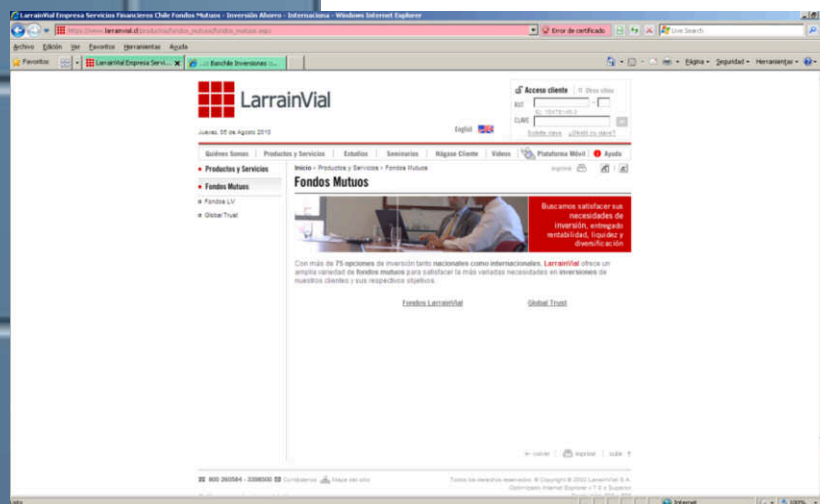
LarrainVial Empresa Servicios Financieros Chile Fondos Mutuos - Inversión Ahorro - Internacional - Windows Internet Explorer

https://www.larrainvial.cl/productos/fondos_mutuos/fondos_mutuos.aspx

Error de certificado

Live Search

Archivo Edición Ver Favoritos Herramientas Ayuda

Favoritos

LarrainVial Empresa Servi...

... Banchile Inversiones -...

Página Seguridad Herramientas

LarrainVial

Jueves, 05 de Agosto 2010

English

Acceso cliente

Otros sitios

RUT

CLAVE

Solicite clave

¿Olvidó su clave?

Quiénes Somos | Productos y Servicios | Estudios | Seminarios | Hágase Cliente | Videos | Plataforma Móvil | Ayuda

Productos y Servicios

Fondos Mutuos

Fondos LV

Global Trust

Inicio > Productos y Servicios > Fondos Mutuos

Imprimir

Fondos Mutuos

Buscamos satisfacer sus necesidades de inversión, entregado rentabilidad, liquidez y diversificación

Con más de 75 opciones de inversión tanto nacionales como internacionales, LarrainVial ofrece un amplia variedad de fondos mutuos para satisfacer la más variadas necesidades en inversiones de nuestros clientes y sus respectivos objetivos.

Fondos LarrainVial

Global Trust

volver

imprimir

subir

800 260584 - 3398500

Contáctenos

Mapa del sitio

Todos los derechos reservados. © Copyright © 2002 LarrainVial S.A.

Optimizado Internet Explorer v 7.0 y Superior

Listo

Internet

100%